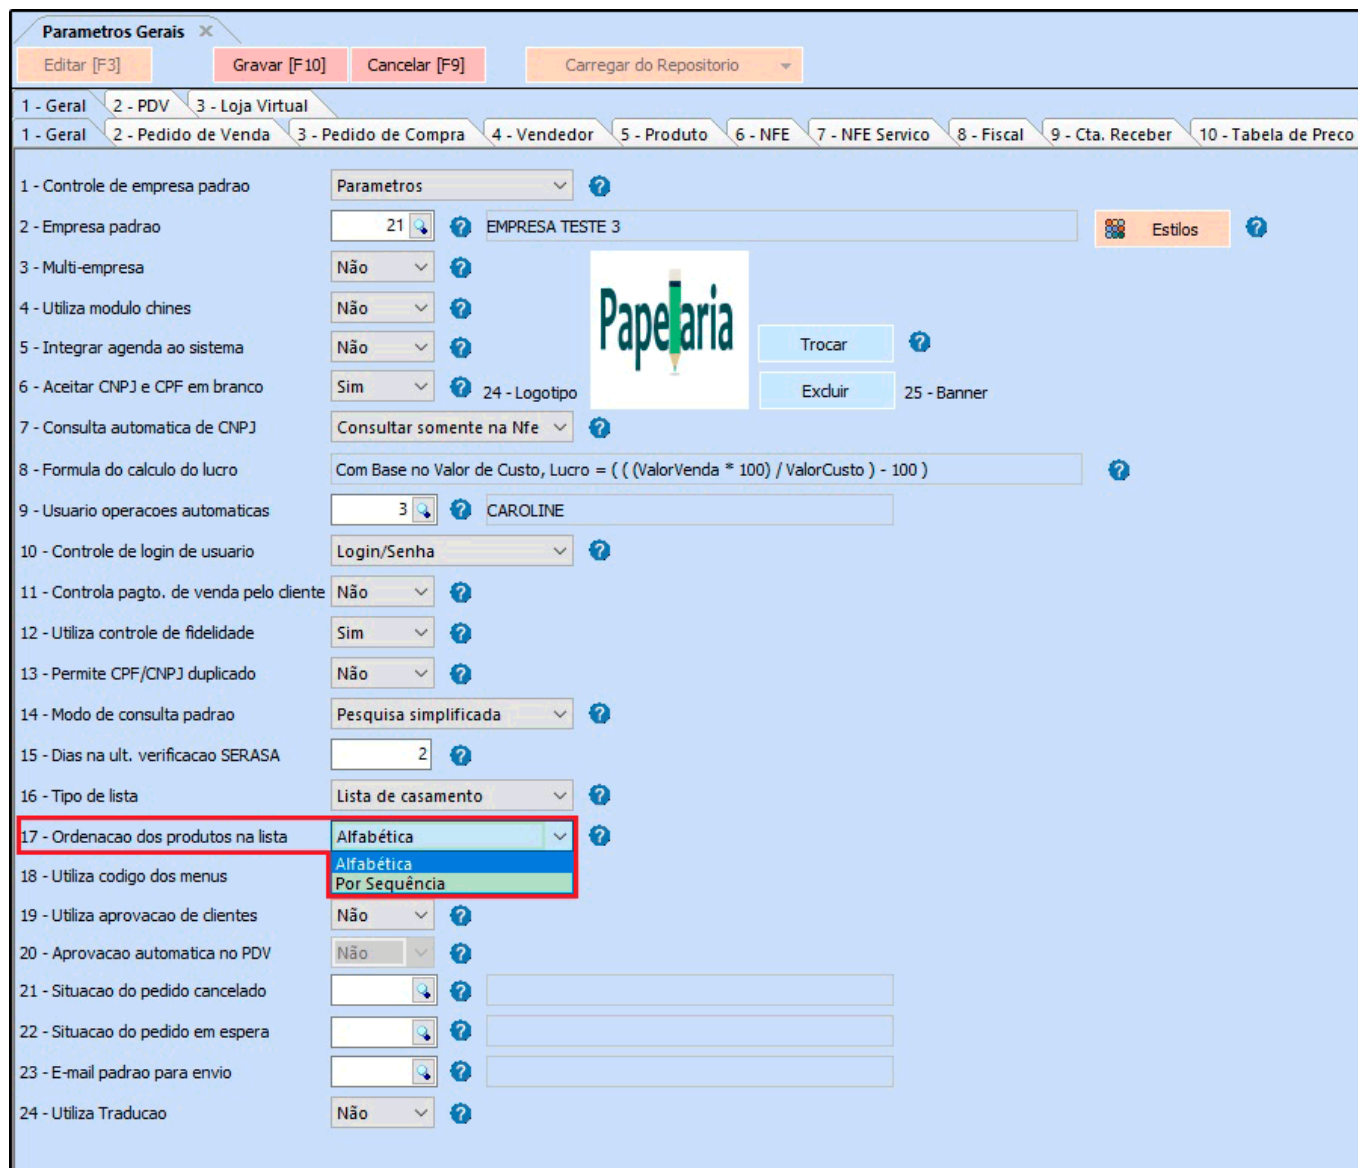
Parametros Gerais ✕

Editar [F3] Gravar [F10] Cancelar [F9] Carregar do Repositorio

1 - Geral | 2 - PDV | 3 - Loja Virtual

1 - Geral | 2 - Pedido de Venda | 3 - Pedido de Compra | 4 - Vendedor | 5 - Produto | 6 - NFE | 7 - NFE Servico | 8 - Fiscal | 9 - Cta. Receber | 10 - Tabela de Preco

1 - Controle de empresa padrao Parametros
2 - Empresa padrao 21 EMPRESA TESTE 3 Estilos
3 - Multi-empresa Não
4 - Utiliza modulo chines Não
5 - Integrar agenda ao sistema Não
6 - Aceitar CNPJ e CPF em branco Sim 24 - Logotipo
Papelaria
Trocar
Excluir 25 - Banner
7 - Consulta automatica de CNPJ Consultar somente na Nfe
8 - Formula do calculo do lucro Com Base no Valor de Custo, Lucro = ( ( (ValorVenda * 100) / ValorCusto ) - 100 )
9 - Usuario operacoes automaticas 3 CAROLINE
10 - Controle de login de usuario Login/Senha
11 - Controla pagto. de venda pelo cliente Não
12 - Utiliza controle de fidelidade Sim
13 - Permite CPF/CNPJ duplicado Não
14 - Modo de consulta padrao Pesquisa simplificada
15 - Dias na ult. verificacao SERASA 2
16 - Tipo de lista Lista de casamento
17 - Ordenacao dos produtos na lista Alfabética
Alfabética
Por Sequência
18 - Utiliza codigo dos menus
19 - Utiliza aprovacao de clientes Não
20 - Aprovacao automatica no PDV Não
21 - Situacao do pedido cancelado
22 - Situacao do pedido em espera
23 - E-mail padrao para envio
24 - Utiliza Traducao Não